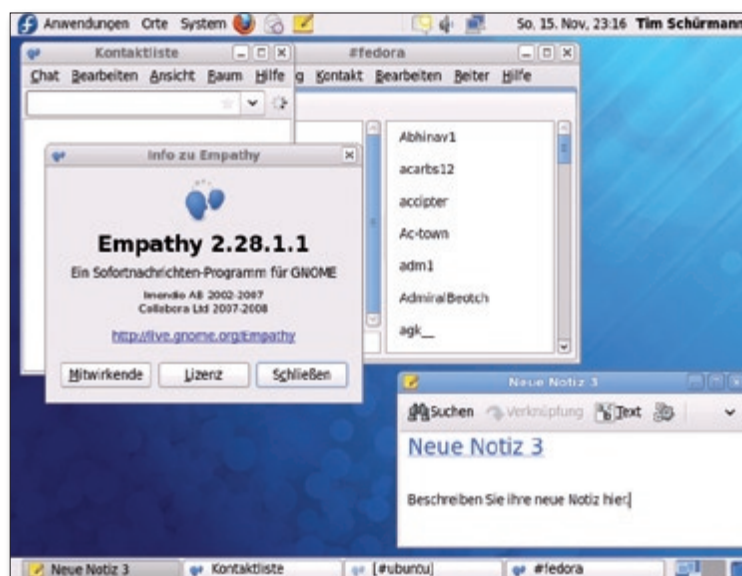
Anwendungen Orte System

So, 15. Nov, 23:16 Tim Schürmann

Kontaktliste

Chat Bearbeiten Ansicht Baum Hilfe

#fedora

g Kontakt Bearbeiten Reiter Hilfe

Abhinav1
acarbs12
accipter
Ac-town
adm1
AdmiralBeotch
agk__

Info zu Empathy

Empathy 2.28.1.1

Ein Sofortnachrichten-Programm für GNOME

Imendio AB 2002-2007
Collabora Ltd 2007-2008

http://live.gnome.org/Empathy

Mitwirkende Lizenz Schließen

Neue Notiz 3

Suchen Verknüpfung Text

Neue Notiz 3

Beschreiben Sie ihre neue Notiz hier.

Neue Notiz 3 Kontaktliste [#ubuntu] #fedora